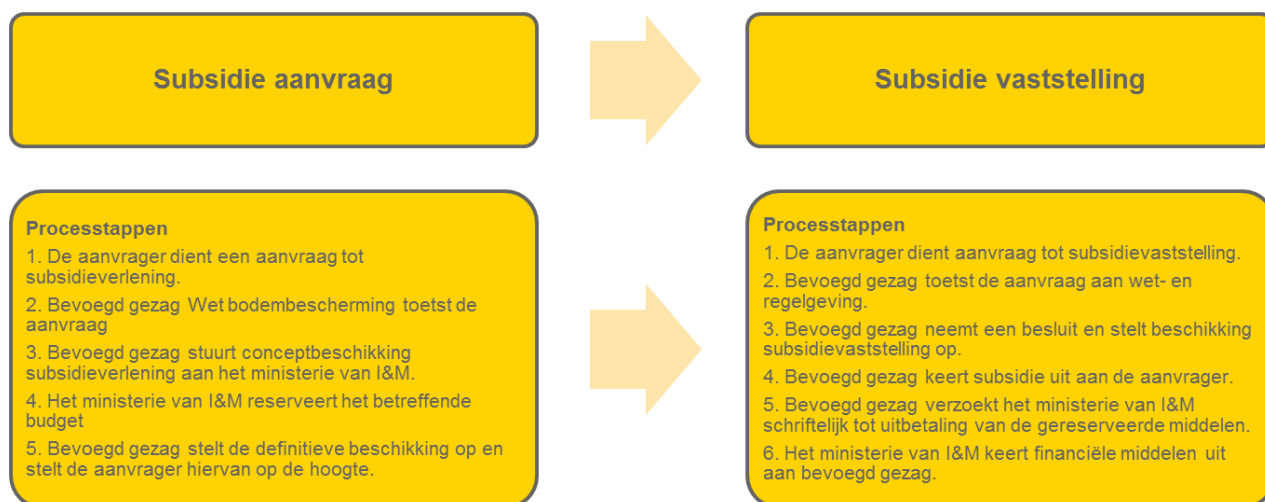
Subsidie aanvraag

Subsidie vaststelling

Processtappen
1. De aanvrager dient een aanvraag tot subsidieverlening.
2. Bevoegd gezag Wet bodembescherming toetst de aanvraag
3. Bevoegd gezag stuurt conceptbeschikking subsidieverlening aan het ministerie van I&M.
4. Het ministerie van I&M reserveert het betreffende budget
5. Bevoegd gezag stelt de definitieve beschikking op en stelt de aanvrager hiervan op de hoogte.

Processtappen
1. De aanvrager dient aanvraag tot subsidievaststelling.
2. Bevoegd gezag toetst de aanvraag aan wet- en regelgeving.
3. Bevoegd gezag neemt een besluit en stelt beschikking subsidievaststelling op.
4. Bevoegd gezag keert subsidie uit aan de aanvrager.
5. Bevoegd gezag verzoekt het ministerie van I&M schriftelijk tot uitbetaling van de gereserveerde middelen.
6. Het ministerie van I&M keert financiële middelen uit aan bevoegd gezag.